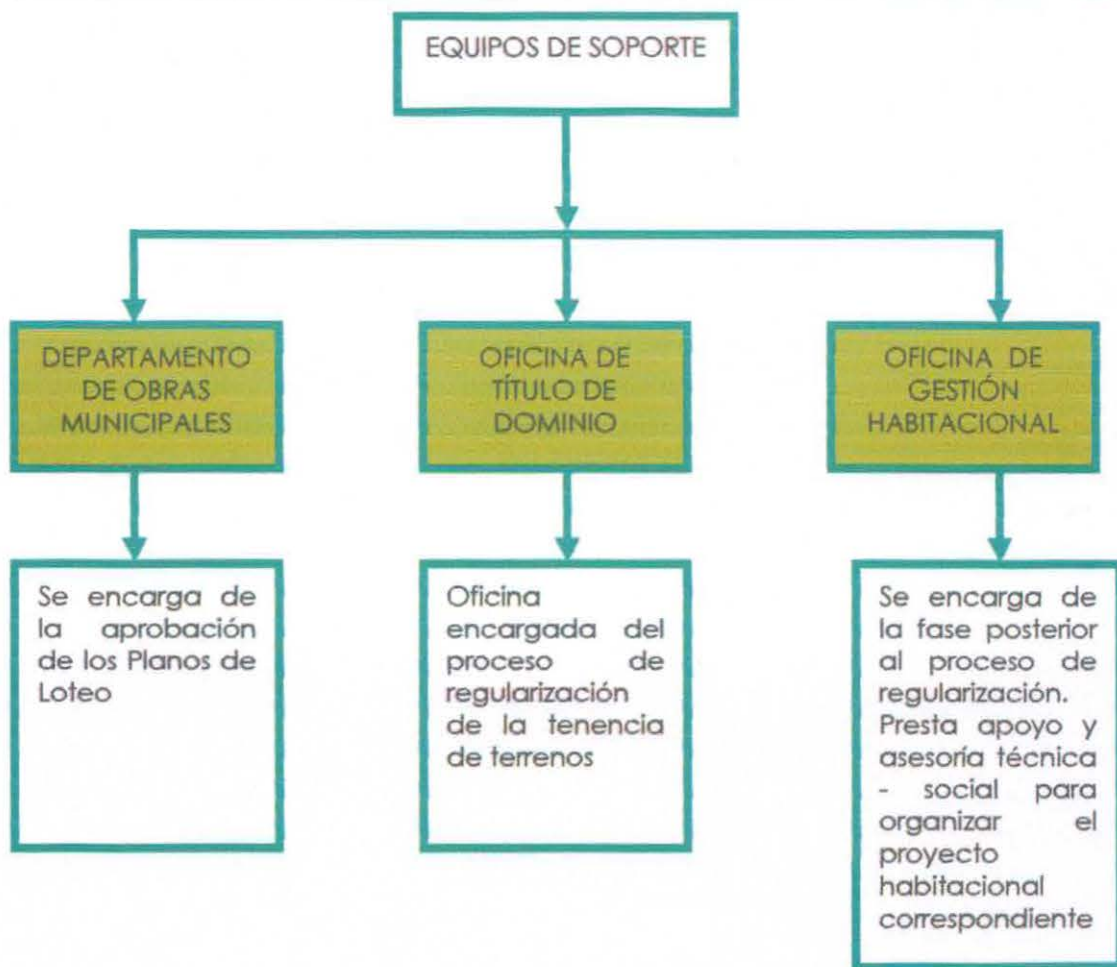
EQUIPOS DE SOPORTE

DEPARTAMENTO DE OBRAS MUNICIPALES

OFICINA DE TÍTULO DE DOMINIO

OFICINA DE GESTIÓN HABITACIONAL

Se encarga de la aprobación de los Planos de Loteo

Oficina encargada del proceso de regularización de la tenencia de terrenos

Se encarga de la fase posterior al proceso de regularización. Presta apoyo y asesoría técnica - social para organizar el proyecto habitacional correspondiente